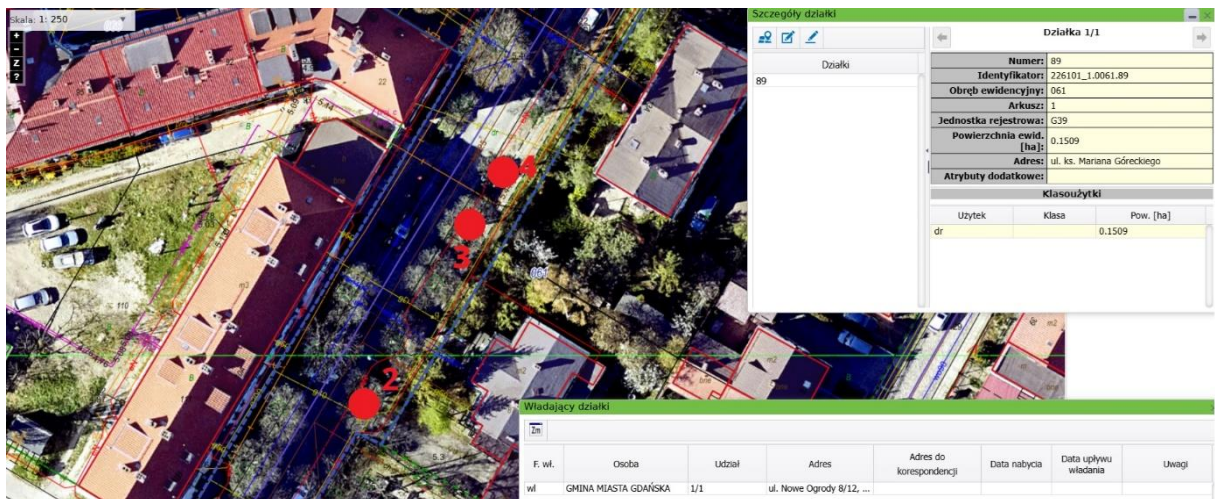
Skala: 1: 250

+
-
Z
?

4
3
2

Szczegóły działki

Działka 1/1

Działki
89

| | |
|---|---|
| Numer: | 89 |
| Identyfikator: | 226101_1.0061.89 |
| Obręb ewidencyjny: | 061 |
| Arkusz: | 1 |
| Jednostka rejestrowa: | G39 |
| Powierzchnia ewid. [ha]: | 0.1509 |
| Adres: | ul. ks. Mariana Góreckiego |
| Atrybuty dodatkowe: | |

Klasoużytki

| Użytek | Klasa | Pow. [ha] |
|---|---|---|
| dr | | 0.1509 |

Władający działki

| F. wł. | Osoba | Udział | Adres | Adres do korespondencji | Data nabycia | Data upływu władania | Uwagi |
|---|---|---|---|---|---|---|---|
| wl | GMINA MIASTA GDAŃSKA | 1/1 | ul. Nowe Ogrody 8/12, ... | | | | |